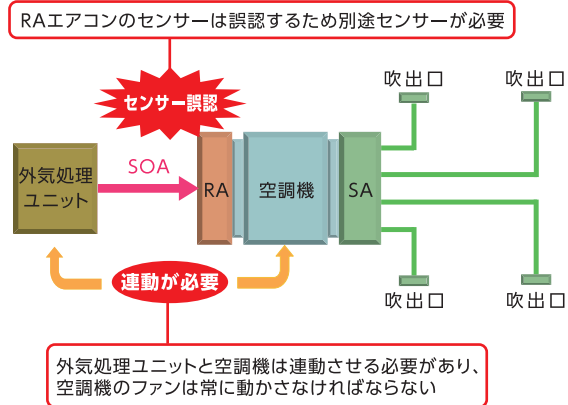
RAエアコンのセンサーは誤認するため別途センサーが必要

センサー誤認

吹出口

吹出口

外気処理ユニット

SOA

RA

空調機

SA

連動が必要

吹出口

吹出口

外気処理ユニットと空調機は連動させる必要があり、空調機のファンは常に動かさなければならない